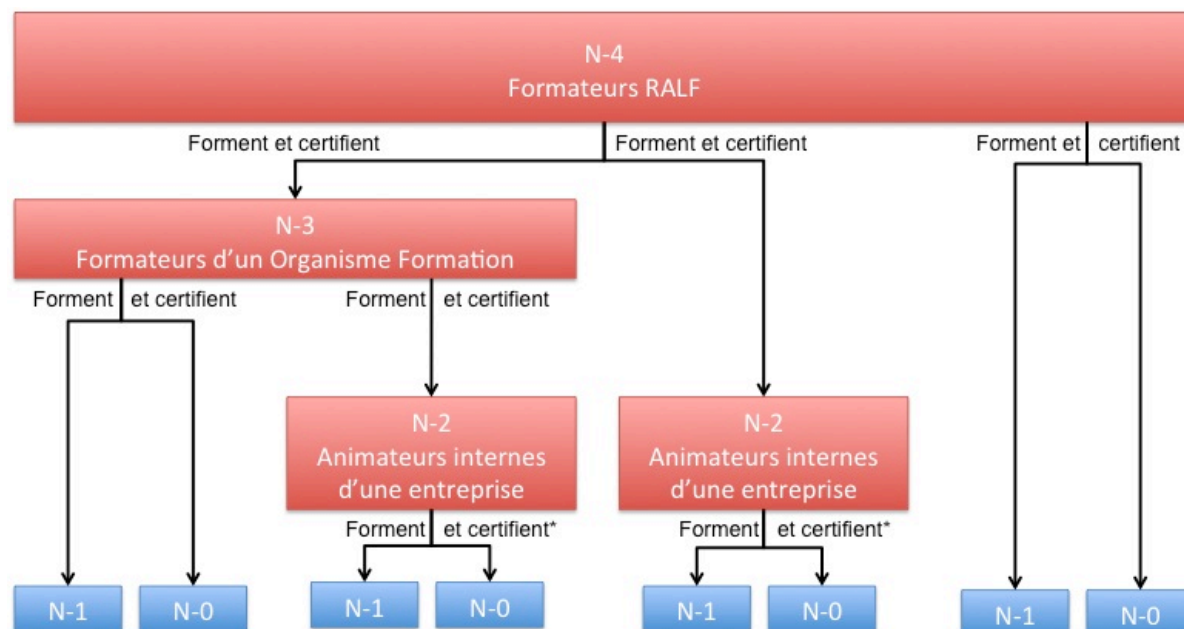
N-4
Formateurs RALF

Forment et certifient

Forment et certifient

Forment et certifient

N-3
Formateurs d'un Organisme Formation

Forment et certifient

Forment et certifient

N-2
Animateurs internes d'une entreprise

N-2
Animateurs internes d'une entreprise

Forment et certifient*

Forment et certifient*

N-1

N-0

N-1

N-0

N-1

N-0

N-1

N-0